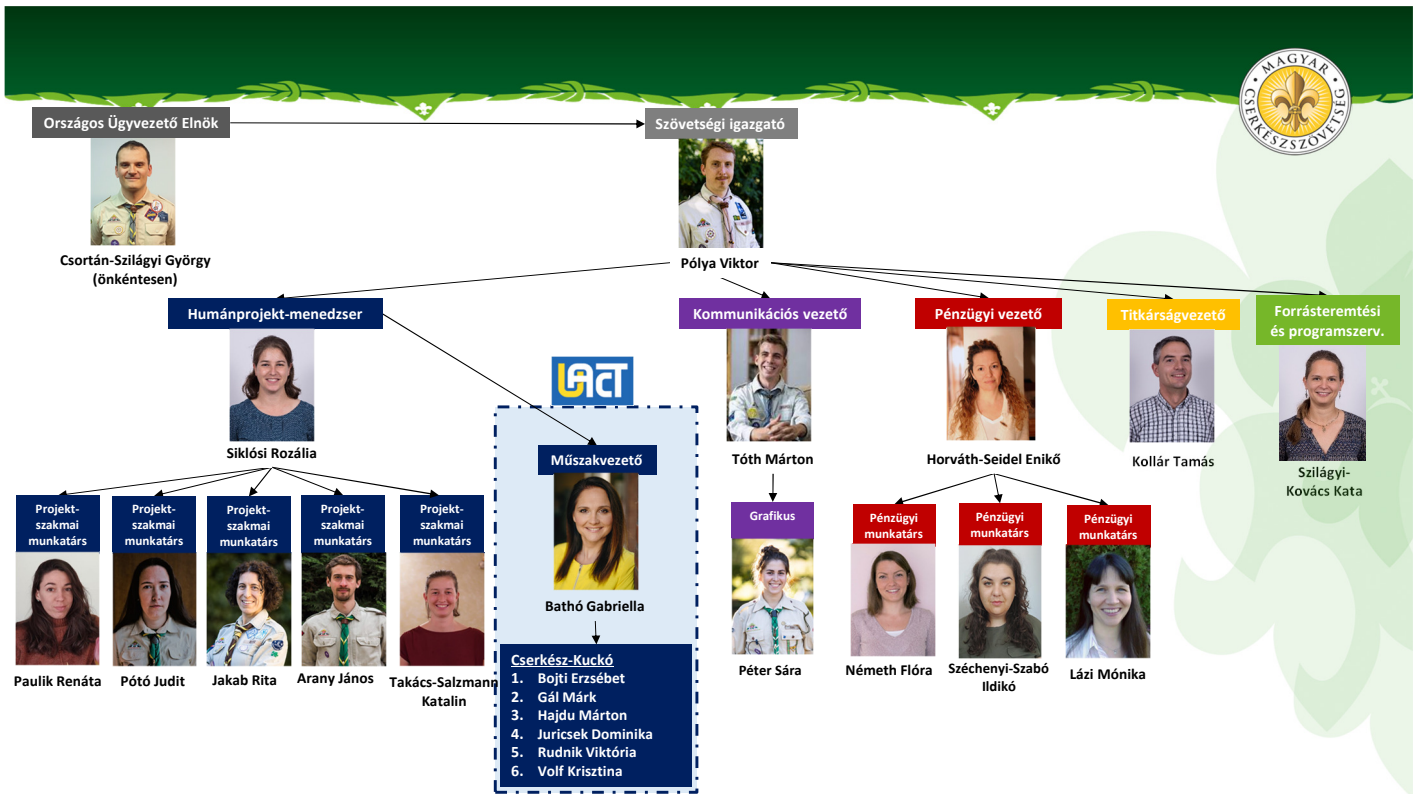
MAGYAR CSERKÉSZSZÖVETSÉG

Országos Ügyvezető Elnök

Csortán-Szilágyi György (önkéntesen)

Szövetségi igazgató

Pólya Viktor

Humánprojekt-menedzser

Siklósi Rozália

Projekt-szakmai munkatárs

Paulik Renáta

Projekt-szakmai munkatárs

Pótó Judit

Projekt-szakmai munkatárs

Jakab Rita

Projekt-szakmai munkatárs

Arany János

Projekt-szakmai munkatárs

Takács-Salzmann Katalin

LACT

Műszakvezető

Bathó Gabriella

Cserkész-Kuckó
1. Bojti Erzsébet
2. Gál Márk
3. Hajdu Márton
4. Juricsek Dominika
5. Rudnik Viktória
6. Volf Krisztina

Kommunikációs vezető

Tóth Márton

Grafikus

Péter Sára

Pénzügyi vezető

Horváth-Seidel Enikő

Pénzügyi munkatárs

Németh Flóra

Pénzügyi munkatárs

Széchenyi-Szabó Ildikó

Pénzügyi munkatárs

Lázi Mónika

Titkárságvezető

Kollár Tamás

Forrásteremtési és programszerv.

Szilágyi-Kovács Kata